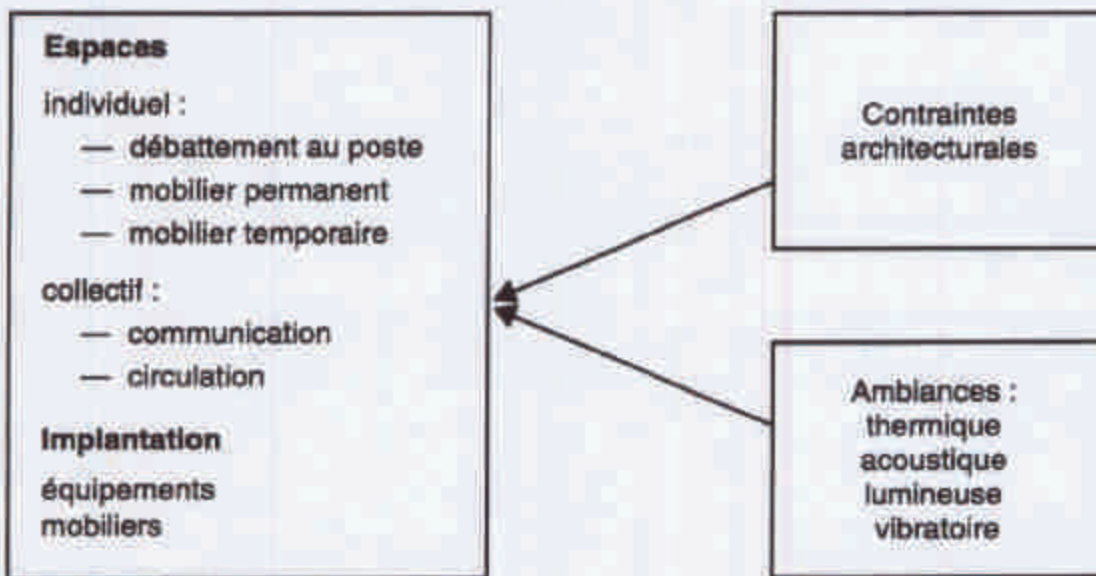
**Espaces**

individuel :

— débattement au poste
— mobilier permanent
— mobilier temporaire

collectif :

— communication
— circulation

**Implantation**

équipements
mobiliers

Contraintes architecturales

Ambiances :
thermique
acoustique
lumineuse
vibratoire